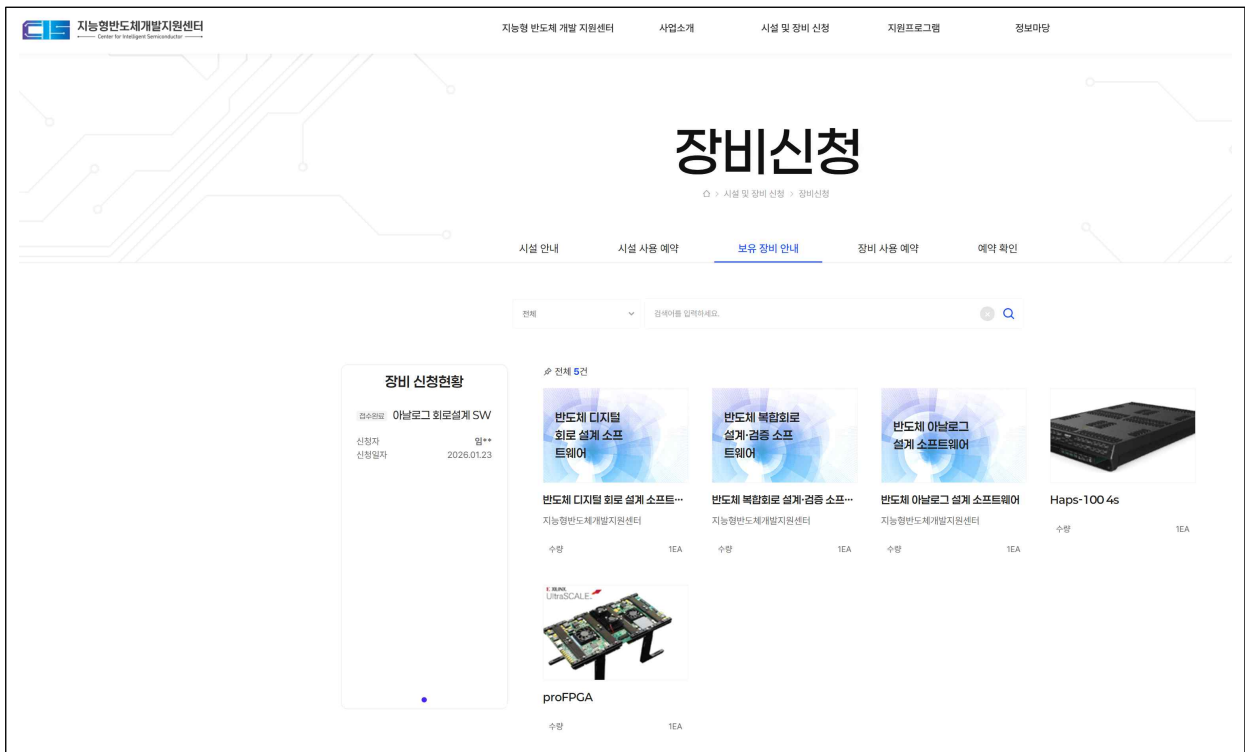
CIS 지능형반도체개발지원센터
Center for Intelligent Semiconductor

지능형 반도체 개발 지원센터 사업소개 시설 및 장비 신청 지원프로그램 정보마당

장비신청

⌂ > 시설 및 장비 신청 > 장비신청

시설 안내 시설 사용 예약 보유 장비 안내 장비 사용 예약 예약 확인

전체
검색어를 입력하세요.

장비 신청현황

접수완료 아날로그 회로설계 SW

신청자 임**
신청일자 2026.01.23

전체 5건

반도체 디지털 회로 설계 소프트웨어

반도체 디지털 회로 설계 소프트…
지능형반도체개발지원센터
수량 1EA

반도체 복합회로 설계·검증 소프트웨어

반도체 복합회로 설계·검증 소프…
지능형반도체개발지원센터
수량 1EA

반도체 아날로그 설계 소프트웨어

반도체 아날로그 설계 소프트웨어
지능형반도체개발지원센터
수량 1EA

Haps-100 4s
수량 1EA

XILINX UltraSCALE

proFPGA
수량 1EA